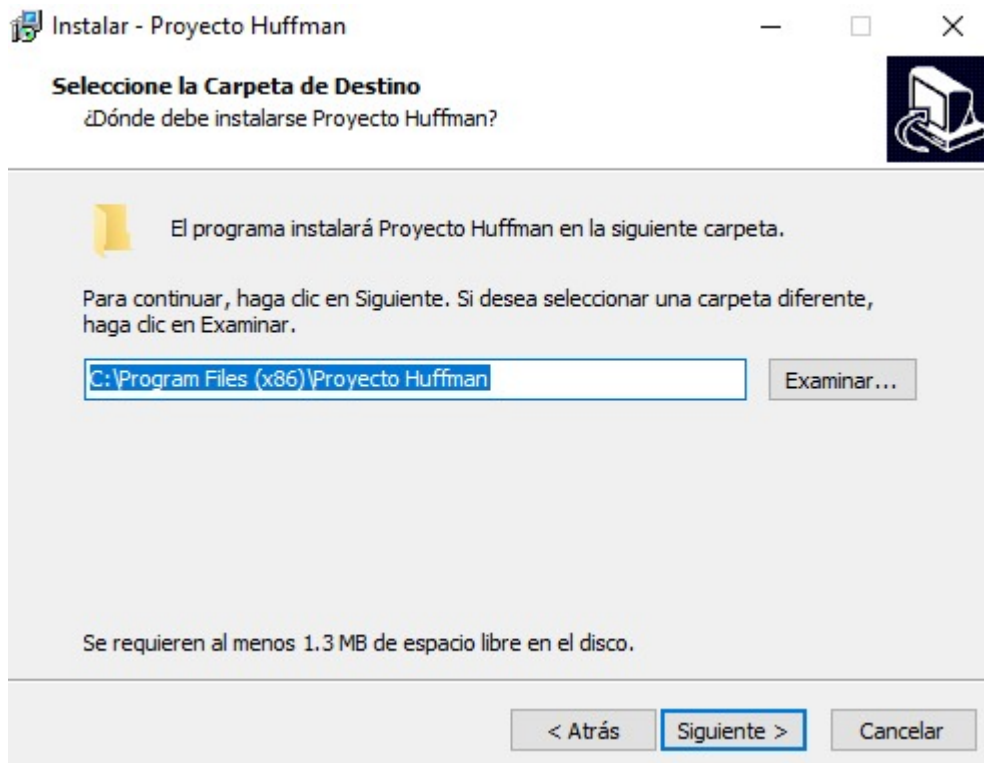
Instalar - Proyecto Huffman

Seleccione la Carpeta de Destino
¿Dónde debe instalarse Proyecto Huffman?

El programa instalará Proyecto Huffman en la siguiente carpeta.

Para continuar, haga clic en Siguiente. Si desea seleccionar una carpeta diferente, haga clic en Examinar.

C:\Program Files (x86)\Proyecto Huffman

Examinar...

Se requieren al menos 1.3 MB de espacio libre en el disco.

< Atrás

Siguiente >

Cancelar